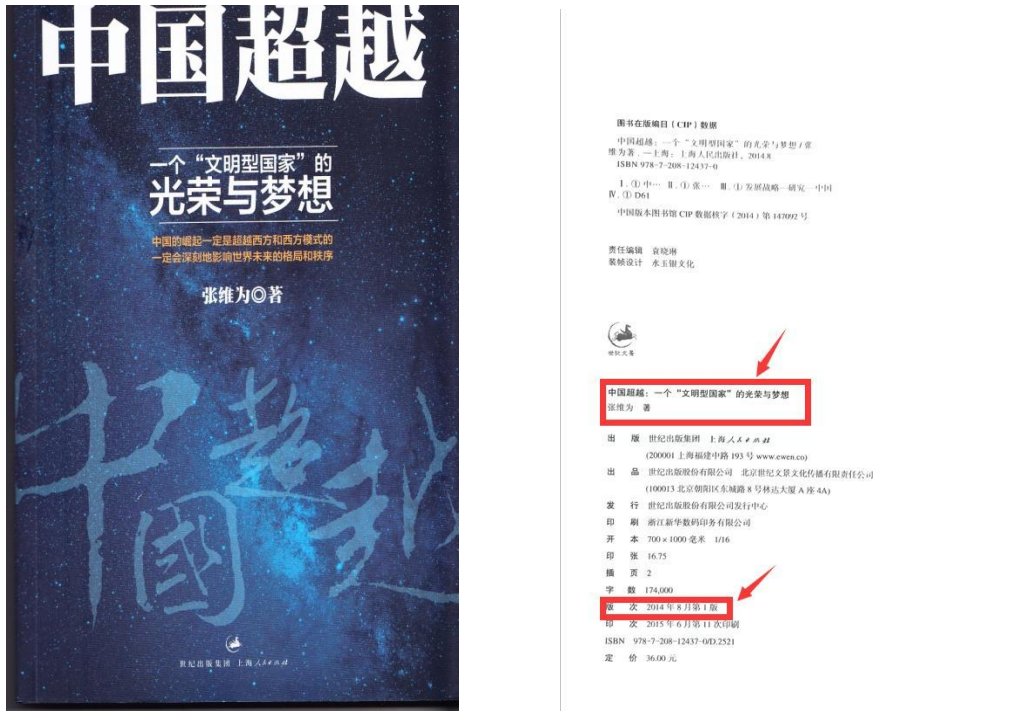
中国超越

一个"文明型国家"的
光荣与梦想

中国的崛起一定是超越西方和西方模式的
一定会深刻地影响世界未来的格局和秩序

张维为◎著

中國超越

世纪出版集团 上海人民出版社

图书在版编目（CIP）数据

中国超越：一个"文明型国家"的光荣与梦想／张维为著. —上海：上海人民出版社，2014.8
ISBN 978-7-208-12437-0

Ⅰ.①中… Ⅱ.①张… Ⅲ.①发展战略—研究—中国 Ⅳ.①D61

中国版本图书馆 CIP 数据核字（2014）第 147092 号

责任编辑 袁晓琳
装帧设计 水玉银文化

世纪文景

中国超越：一个"文明型国家"的光荣与梦想
张维为 著

出 版 世纪出版集团 上海人民出版社
（200001 上海福建中路 193 号 www.ewen.co）
出 品 世纪出版股份有限公司 北京世纪文景文化传播有限责任公司
（100013 北京朝阳区东城路 8 号林达大厦 A 座 4A）
发 行 世纪出版股份有限公司发行中心
印 刷 浙江新华数码印务有限公司
开 本 700×1000 毫米 1/16
印 张 16.75
插 页 2
字 数 174,000
版 次 2014 年 8 月第 1 版
印 次 2015 年 6 月第 11 次印刷
ISBN 978-7-208-12437-0/D.2521
定 价 36.00 元